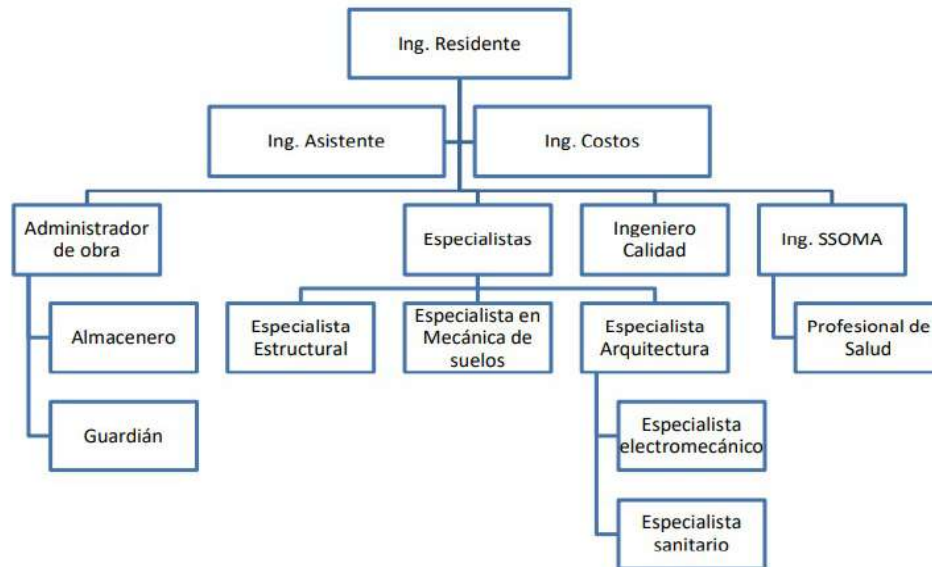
Ing. Residente

Ing. Asistente

Ing. Costos

Administrador de obra

Almacenero

Guardián

Especialistas

Especialista Estructural

Especialista en Mecánica de suelos

Especialista Arquitectura

Especialista electromecánico

Especialista sanitario

Ingeniero Calidad

Ing. SSOMA

Profesional de Salud